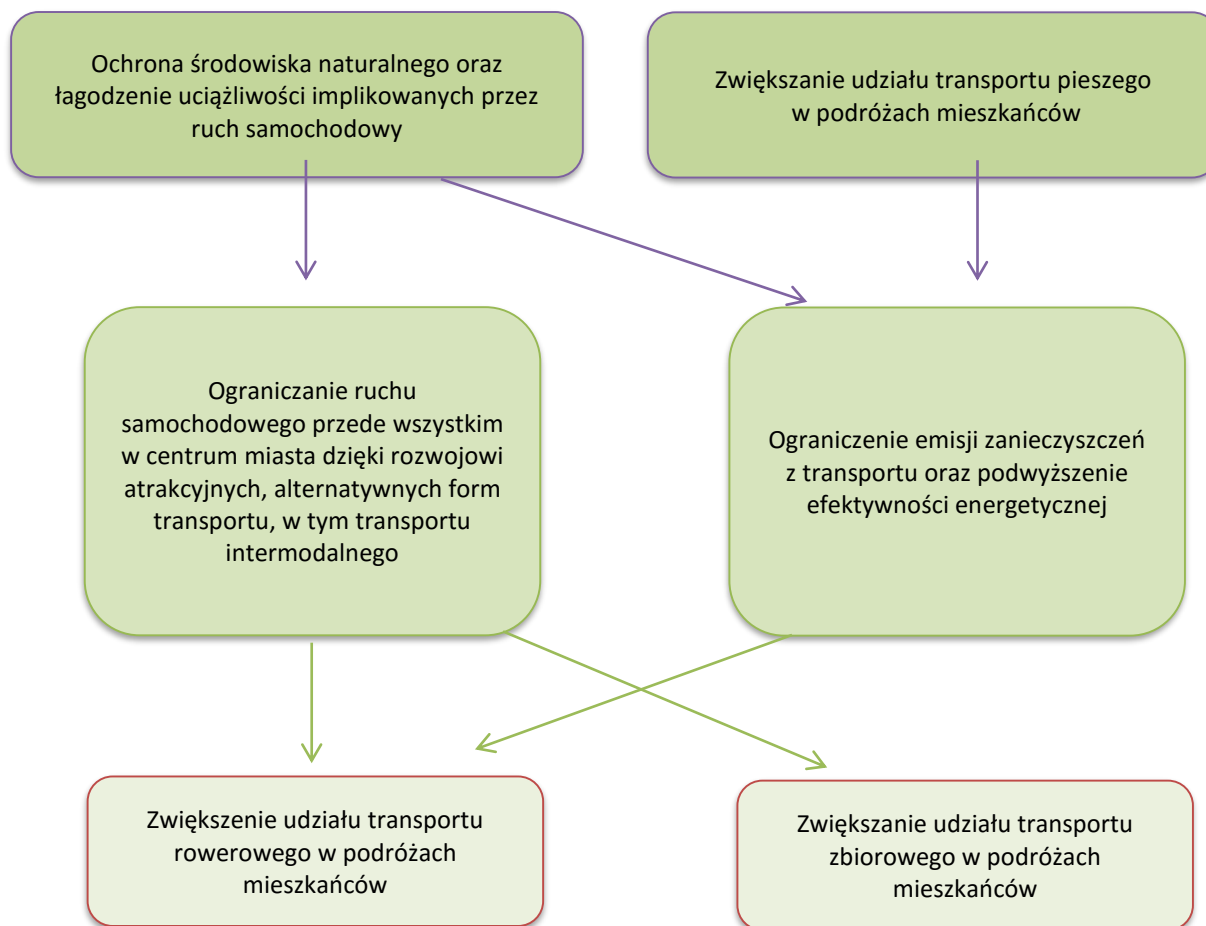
Ochrona środowiska naturalnego oraz łagodzenie uciążliwości implikowanych przez ruch samochodowy

Zwiększanie udziału transportu pieszego w podróżach mieszkańców

Ograniczanie ruchu samochodowego przede wszystkim w centrum miasta dzięki rozwojowi atrakcyjnych, alternatywnych form transportu, w tym transportu intermodalnego

Ograniczenie emisji zanieczyszczeń z transportu oraz podwyższenie efektywności energetycznej

Zwiększenie udziału transportu rowerowego w podróżach mieszkańców

Zwiększanie udziału transportu zbiorowego w podróżach mieszkańców